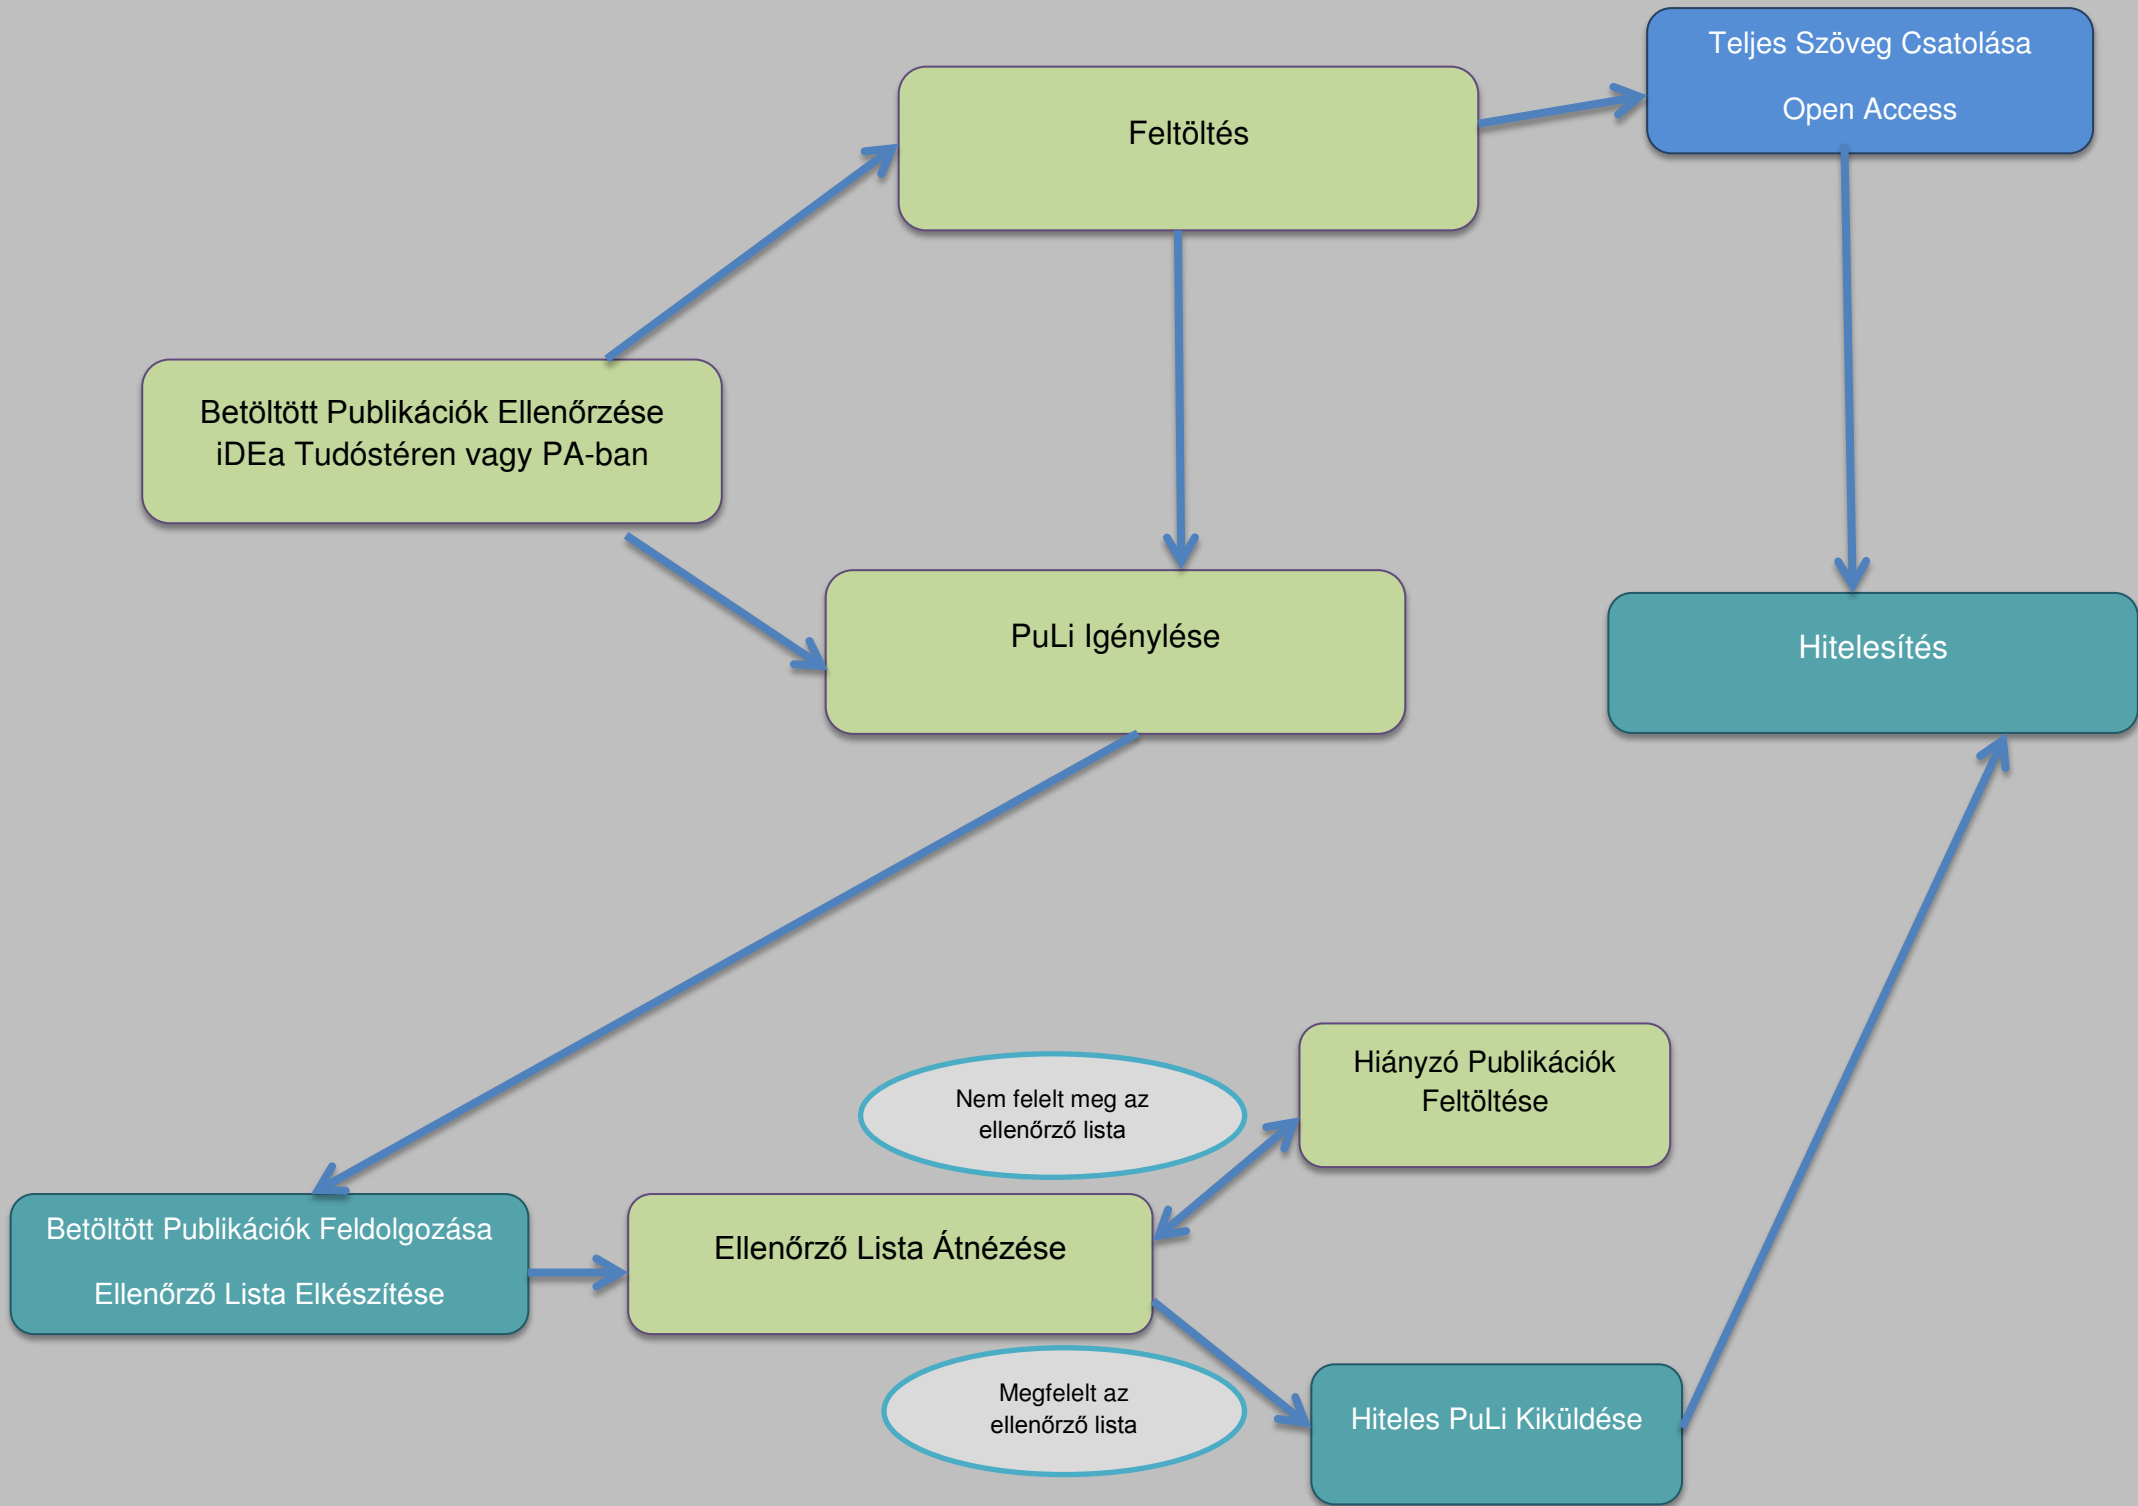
Teljes Szöveg Csatolása

Open Access

Feltöltés

Betöltött Publikációk Ellenőrzése iDEa Tudóstéren vagy PA-ban

PuLi Igénylése

Hitelesítés

Nem felelt meg az ellenőrző lista

Hiányzó Publikációk Feltöltése

Betöltött Publikációk Feldolgozása

Ellenőrző Lista Elkészítése

Ellenőrző Lista Átnézése

Megfelelt az ellenőrző lista

Hiteles PuLi Kiküldése